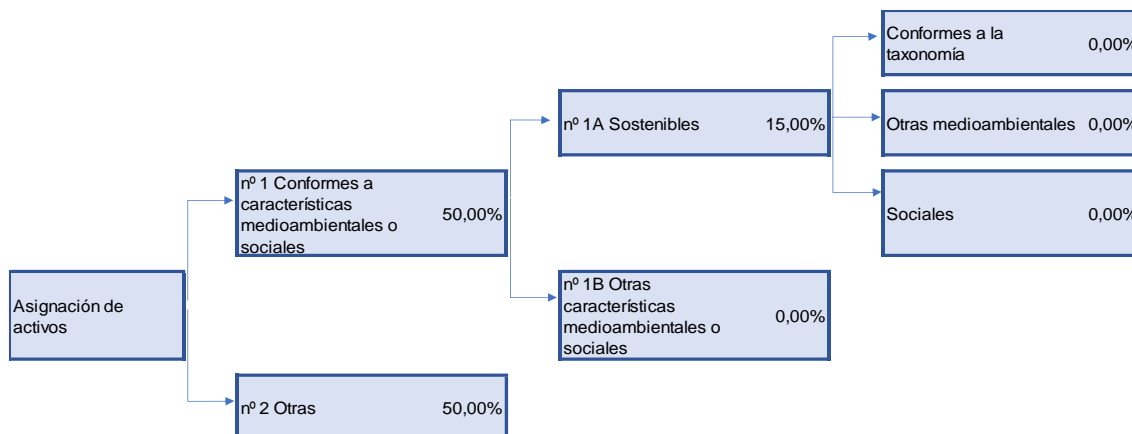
Asignación de activos

nº 1 Conformes a características medioambientales o sociales 50,00%

nº 2 Otras 50,00%

nº 1A Sostenibles 15,00%

nº 1B Otras características medioambientales o sociales 0,00%

Conformes a la taxonomía 0,00%

Otras medioambientales 0,00%

Sociales 0,00%